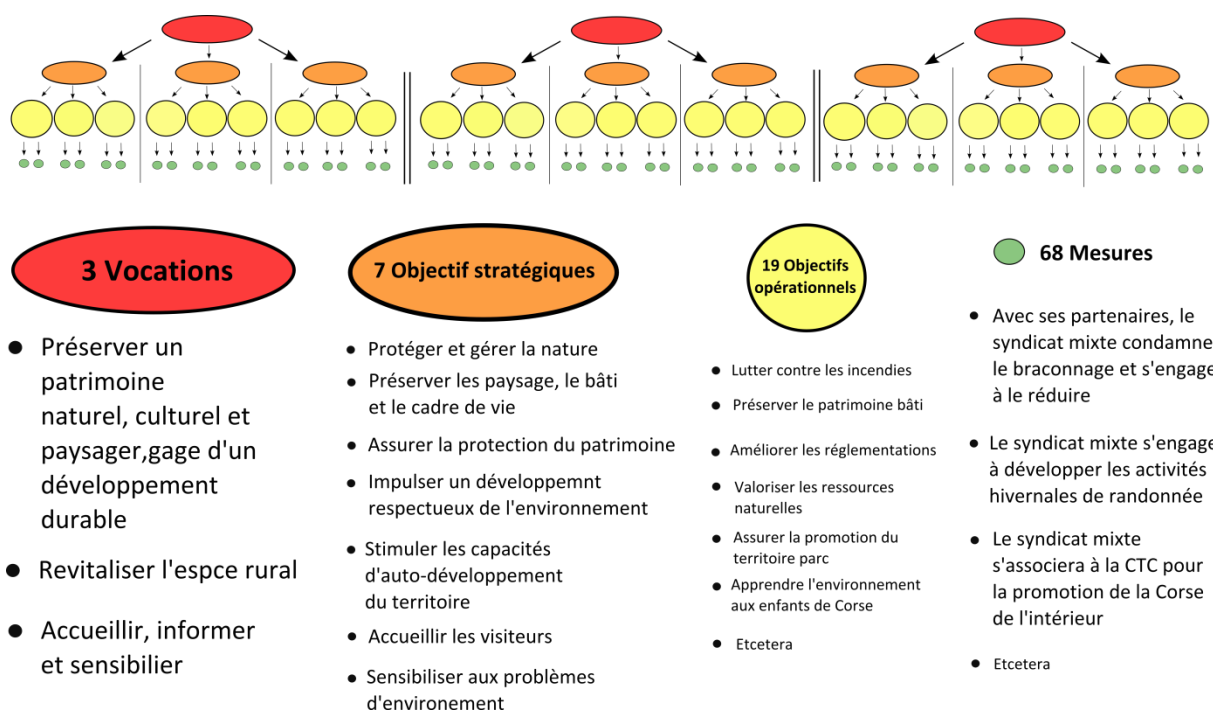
3 Vocations

7 Objectif stratégiques

19 Objectifs opérationnels

68 Mesures

- Préserver un patrimoine naturel, culturel et paysager,gage d'un développement durable
- Revitaliser l'espce rural
- Accueillir, informer et sensibilier

- Protéger et gérer la nature
- Préserver les paysage, le bâti et le cadre de vie
- Assurer la protection du patrimoine
- Impulser un développemnt respectueux de l'environnement
- Stimuler les capacités d'auto-développement du territoire
- Accueillir les visiteurs
- Sensibiliser aux problèmes d'environement

- Lutter contre les incendies
- Préserver le patrimoine bâti
- Améliorer les réglementations
- Valoriser les ressources naturelles
- Assurer la promotion du territoire parc
- Apprendre l'environnement aux enfants de Corse
- Etcetera

- Avec ses partenaires, le syndicat mixte condamne le braconnage et s'engage à le réduire
- Le syndicat mixte s'engage à développer les activités hivernales de randonnée
- Le syndicat mixte s'associera à la CTC pour la promotion de la Corse de l'intérieur
- Etcetera